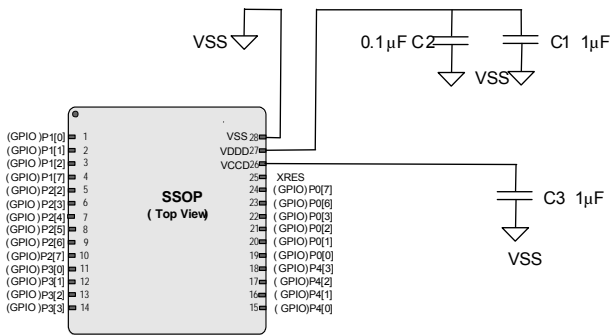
VSS

0.1μF C2

C1 1μF

VSS

(GPIO)P1[0] 1
(GPIO)P1[1] 2
(GPIO)P1[2] 3
(GPIO)P1[7] 4
(GPIO)P2[2] 5
(GPIO)P2[3] 6
(GPIO)P2[4] 7
(GPIO)P2[5] 8
(GPIO)P2[6] 9
(GPIO)P2[7] 10
(GPIO)P3[0] 11
(GPIO)P3[1] 12
(GPIO)P3[2] 13
(GPIO)P3[3] 14

SSOP
(Top View)

VSS 28
VDDD 27
VCCD 26
25 XRES
24 (GPIO)P0[7]
23 (GPIO)P0[6]
22 (GPIO)P0[3]
21 (GPIO)P0[2]
20 (GPIO)P0[1]
19 (GPIO)P0[0]
18 (GPIO)P4[3]
17 (GPIO)P4[2]
16 (GPIO)P4[1]
15 (GPIO)P4[0]

C3 1μF

VSS